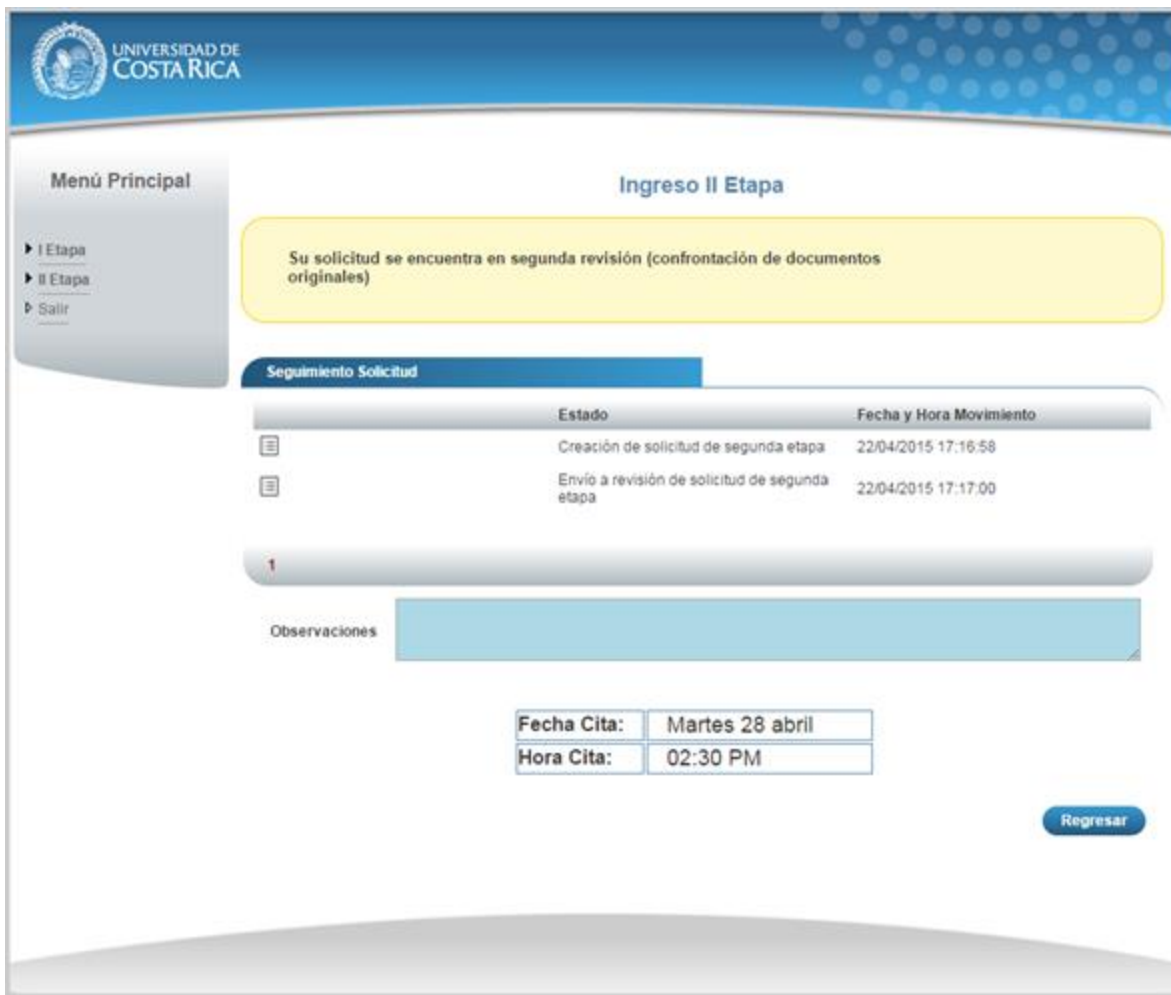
UNIVERSIDAD DE COSTA RICA

Menú Principal

I Etapa
II Etapa
Salir

Ingreso II Etapa

Su solicitud se encuentra en segunda revisión (confrontación de documentos originales)

Seguimiento Solicitud

| | Estado | Fecha y Hora Movimiento |
|---|---|---|
| | Creación de solicitud de segunda etapa | 22/04/2015 17:16:58 |
| | Envío a revisión de solicitud de segunda etapa | 22/04/2015 17:17:00 |

1

Observaciones

| Fecha Cita: | Martes 28 abril |
|---|---|
| Hora Cita: | 02:30 PM |

Regresar